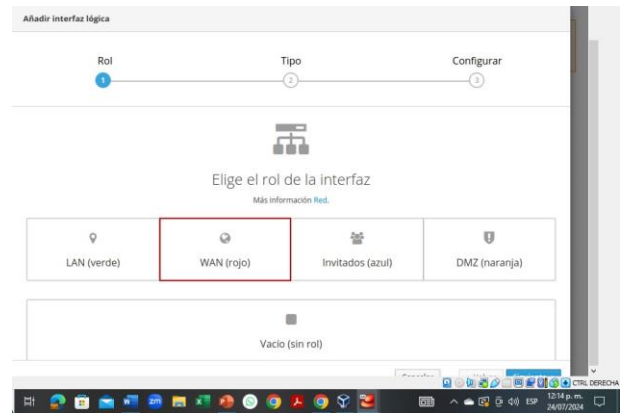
Añadir interfaz lógica

Rol
1
Tipo
2
Configurar
3

Elige el rol de la interfaz

Más información Red.

LAN (verde)

WAN (rojo)

Invitados (azul)

DMZ (naranja)

Vacío (sin rol)

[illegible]

CTRL DERECHA

ESP

12:14 p. m.
24/07/2024